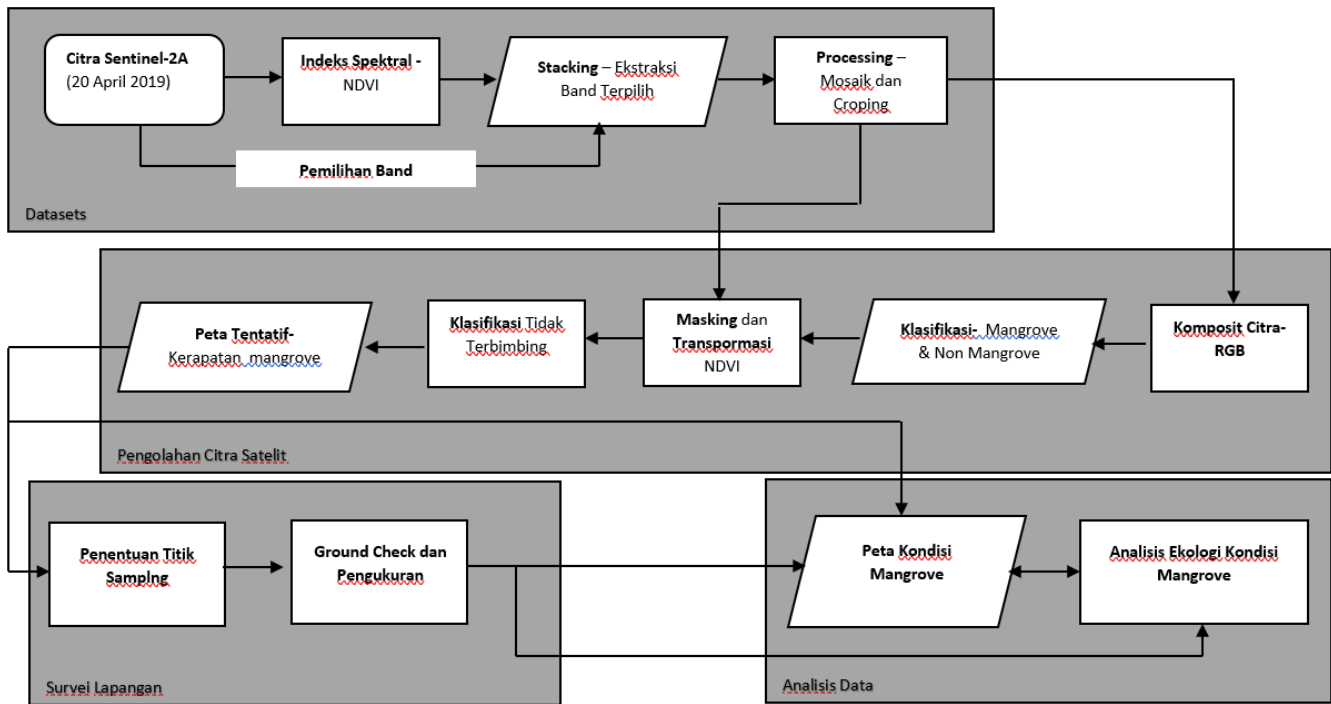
Citra Sentinel-2A
(20 April 2019)

Indeks Spektral - NDVI

Stacking – Ekstraksi Band Terpilih

Processing – Mosaik dan Croping

Pemilihan Band

Datasets

Peta Tentatif- Kerapatan mangrove

Klasifikasi Tidak Terbimbing

Masking dan Transpormasi NDVI

Klasifikasi- Mangrove & Non Mangrove

Komposit Citra-RGB

Pengolahan Citra Satelit

Penentuan Titik Samplng

Ground Check dan Pengukuran

Survei Lapangan

Peta Kondisi Mangrove

Analisis Ekologi Kondisi Mangrove

Analisis Data